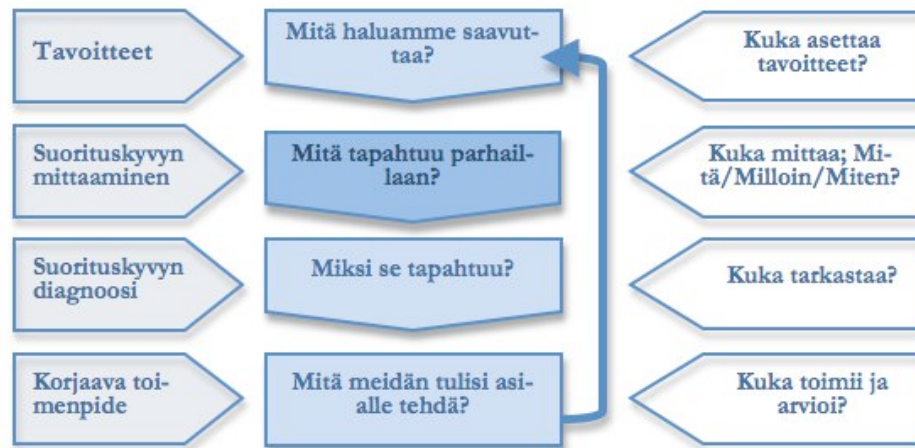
Tavoitteet

Mitä haluamme saavuttaa?

Kuka asettaa tavoitteet?

Suorituskyvyn mittaaminen

Mitä tapahtuu parhaillaan?

Kuka mittaa; Mitä/Milloin/Miten?

Suorituskyvyn diagnoosi

Miksi se tapahtuu?

Kuka tarkastaa?

Korjaava toimenpide

Mitä meidän tulisi asialle tehdä?

Kuka toimii ja arvioi?